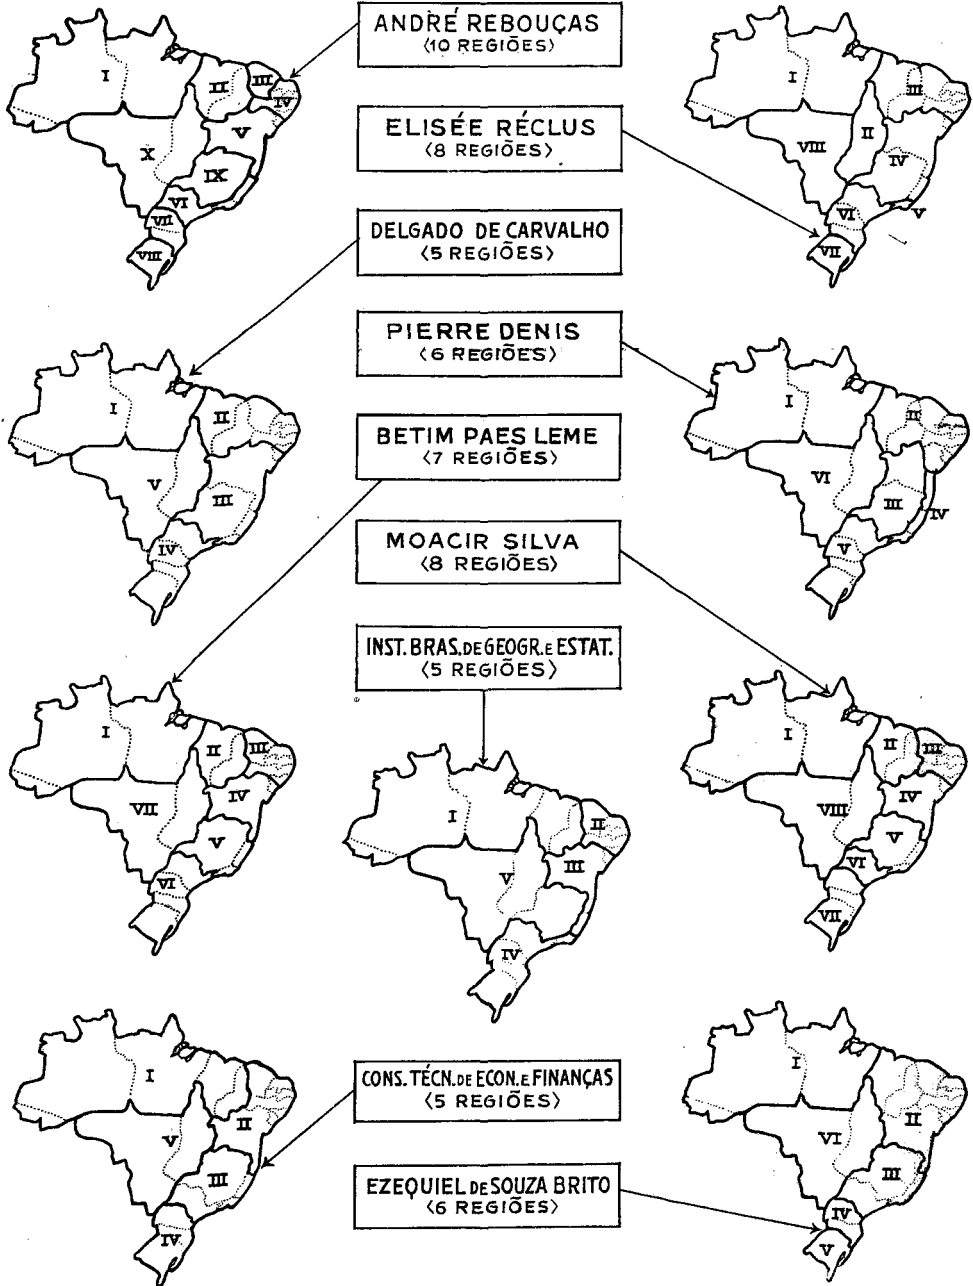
ANDRÉ REBOUÇAS
(10 REGIÕES)

I
II
III
IV
V
IX
X
VI
VII
VIII

ELISÉE RÉCLUS
(8 REGIÕES)

I
II
III
IV
V
VI
VII
VIII

DELGADO DE CARVALHO
(5 REGIÕES)

I
II
III
IV
V

PIERRE DENIS
(6 REGIÕES)

I
II
III
IV
V
VI

BETIM PAES LEME
(7 REGIÕES)

I
II
III
IV
V
VI
VII

MOACIR SILVA
(8 REGIÕES)

INST. BRAS. DE GEOGR. E ESTAT.
(5 REGIÕES)

I
II
III
IV
V

I
II
III
IV
V
VI
VII
VIII

I
II
III
IV
V

CONS. TÉCN. DE ECON. E FINANÇAS
(5 REGIÕES)

EZEQUIEL DE SOUZA BRITO
(6 REGIÕES)

I
II
III
IV
V
VI